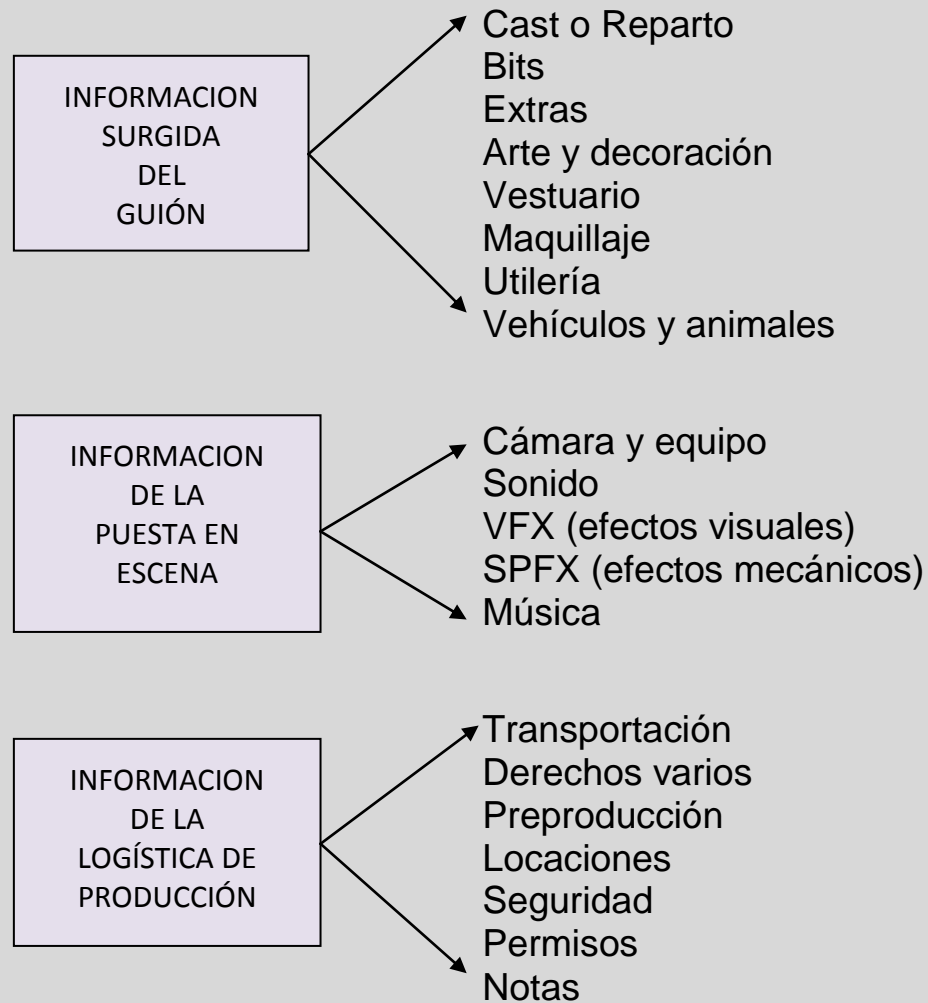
INFORMACION SURGIDA DEL GUIÓN

Cast o Reparto
Bits
Extras
Arte y decoración
Vestuario
Maquillaje
Utilería
Vehículos y animales

INFORMACION DE LA PUESTA EN ESCENA

Cámara y equipo
Sonido
VFX (efectos visuales)
SPFX (efectos mecánicos)
Música

INFORMACION DE LA LOGÍSTICA DE PRODUCCIÓN

Transportación
Derechos varios
Preproducción
Locaciones
Seguridad
Permisos
Notas